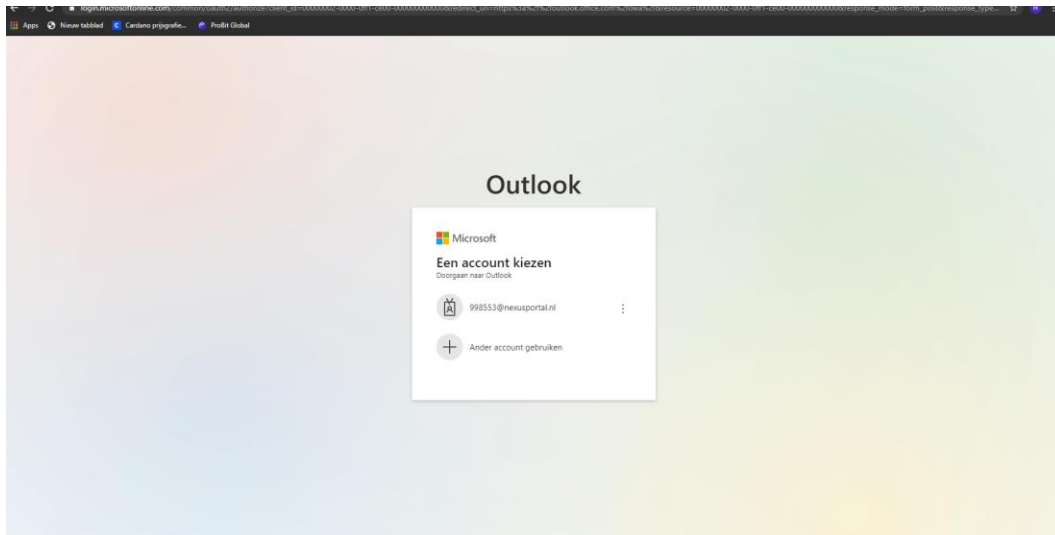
login.microsoftonline.com/common/oauth2/authorize?client_id=00000002-0000-0ff1-ce00-000000000000&redirect_uri=https%3a%2f%2foutlook.office.com%2fowa%2f&resource=00000002-0000-0ff1-ce00-000000000000&response_mode=form_post&response_type...

Apps Nieuw tabblad Cardano prijsgrafie... ProBit Global

Outlook

Microsoft

Een account kiezen
Doorgaan naar Outlook

998553@nexusportal.nl

Ander account gebruiken